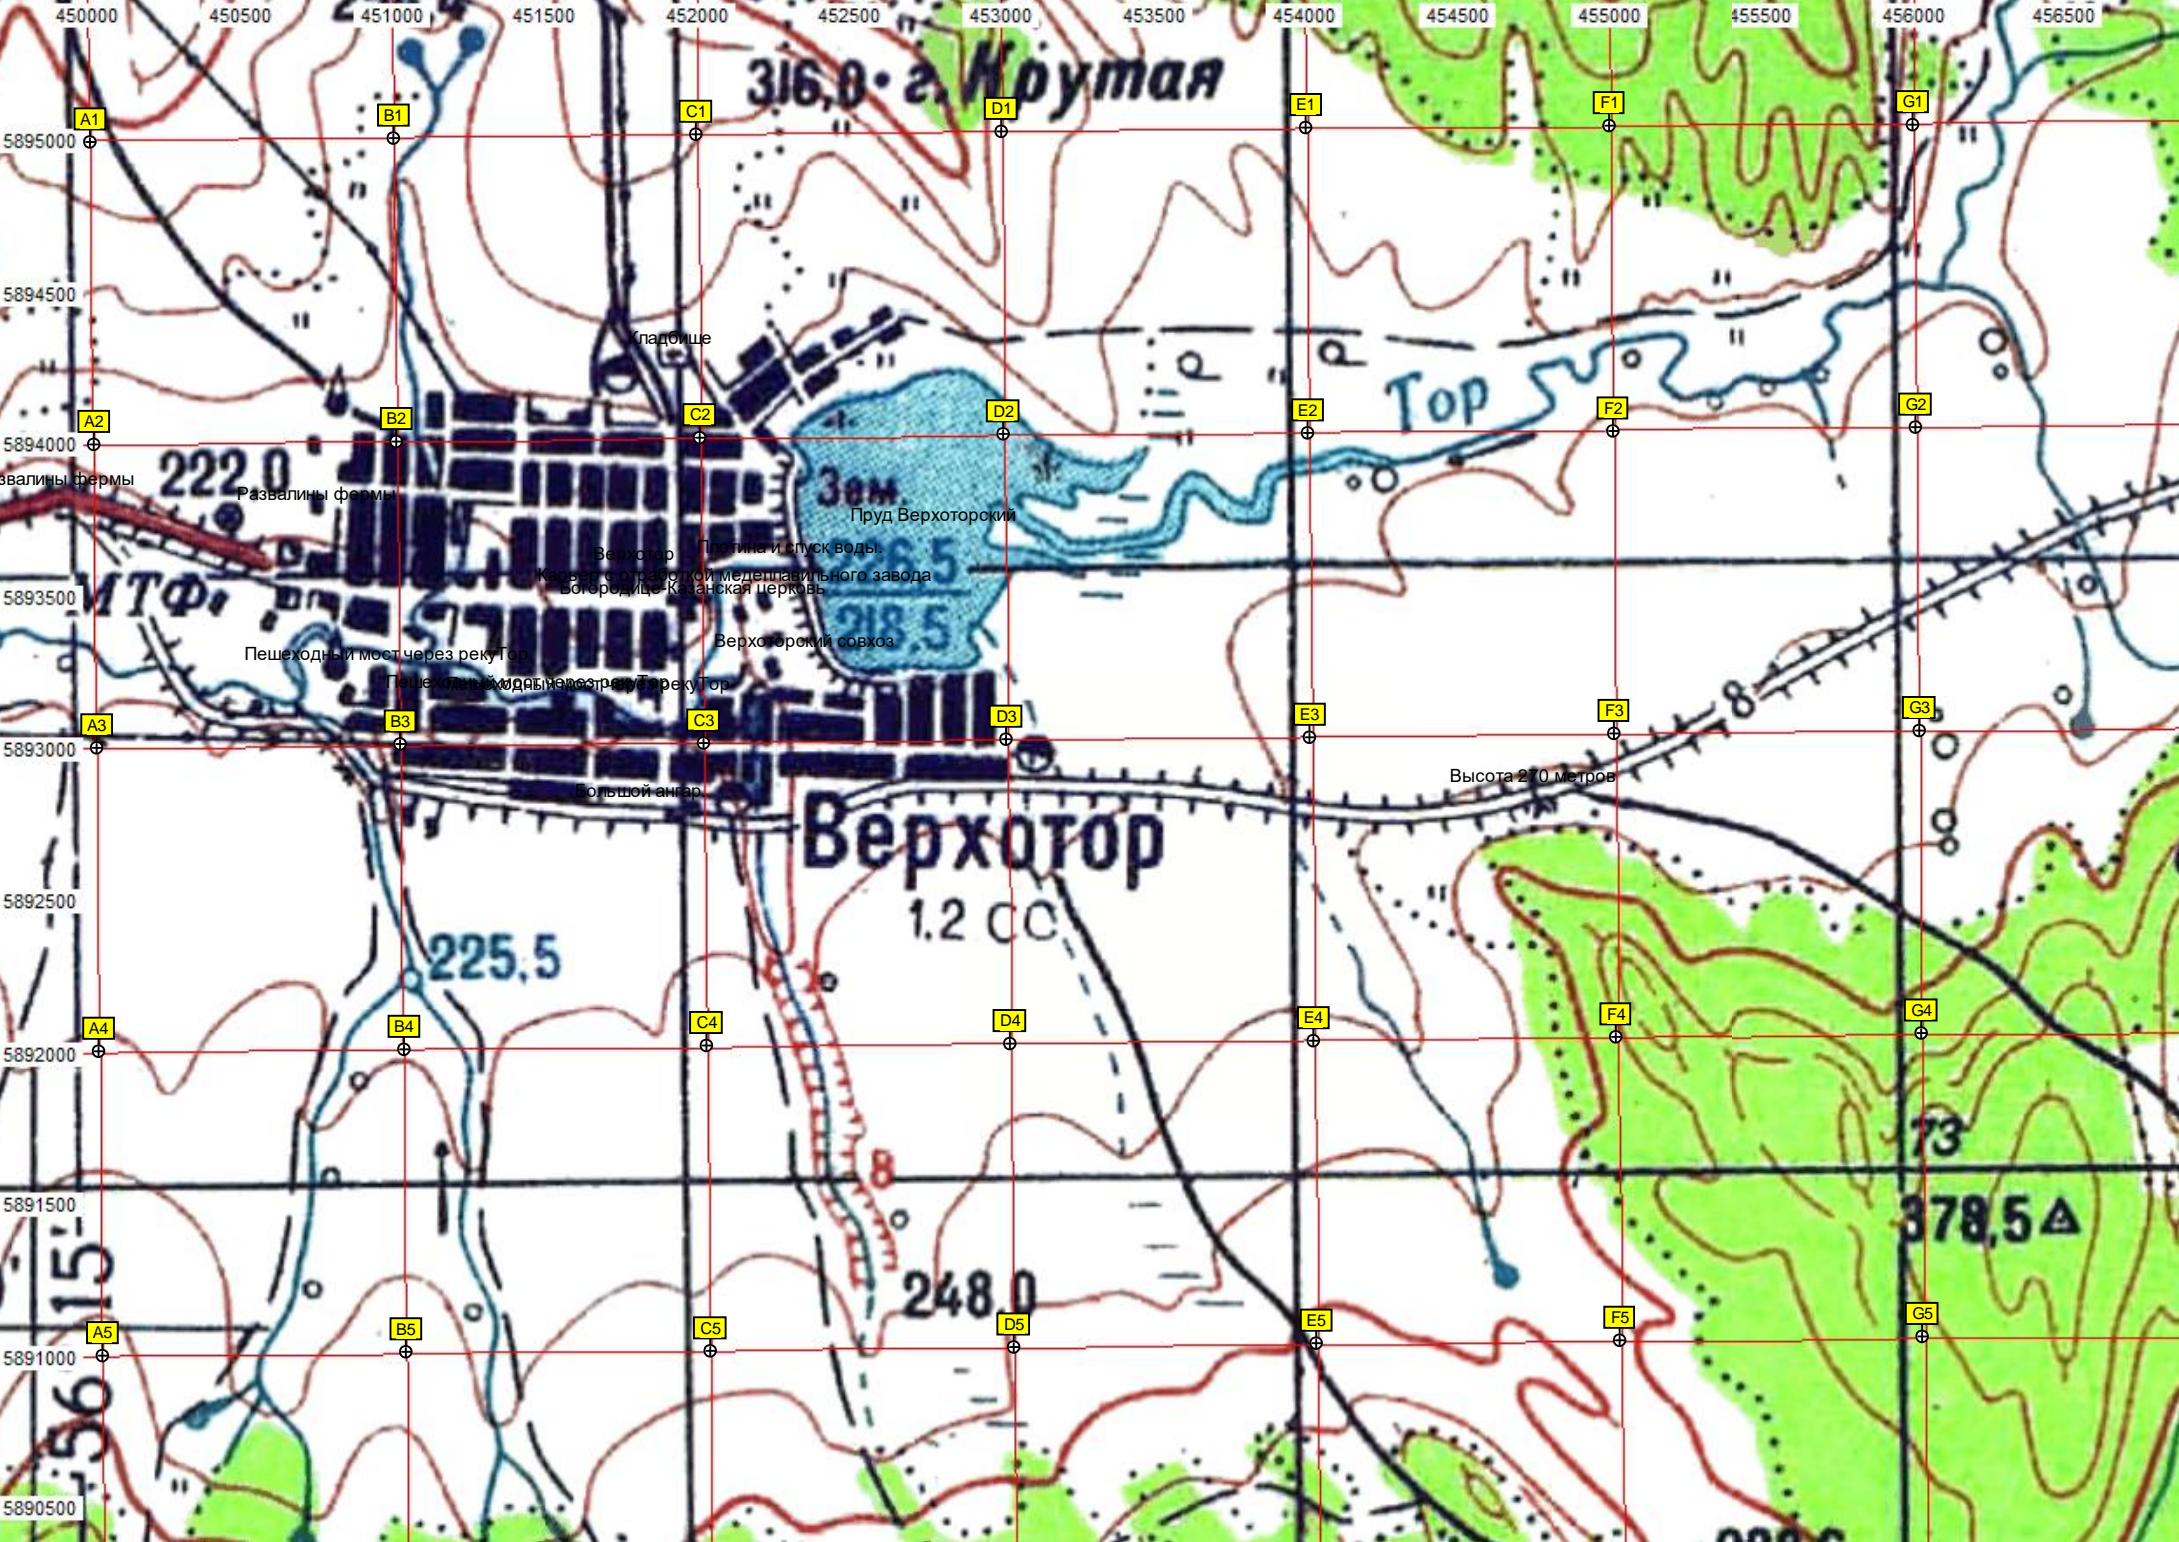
450000 450500 451000 451500 452000 452500 453000 453500 454000 454500 455000 455500 456000 456500

316,0 • г. Крутая

A1 B1 C1 D1 E1 F1 G1

5895000

5894500

Кладбище

A2 B2 C2 D2 E2 F2 G2

5894000

Тор

222,0

звалины фермы

Развалины фермы

Зем.

Пруд Верхоторский

Верхотор

Плотина и спуск воды.

Карьер с отработкой медеплавильного завода

Богородице-Казанская церковь

5893500

МТФ

218,5

Верхоторский совхоз

Пешеходный мост через рекуТор

Пешеходный мост через рекуТор

A3 B3 C3 D3 E3 F3 G3

5893000

8

Высота 270 метров

Большой ангар

Верхотор

1,2 СС

5892500

225,5

A4 B4 C4 D4 E4 F4 G4

5892000

8

73

5891500

378,5

56 15

248,0

A5 B5 C5 D5 E5 F5 G5

5891000

5890500